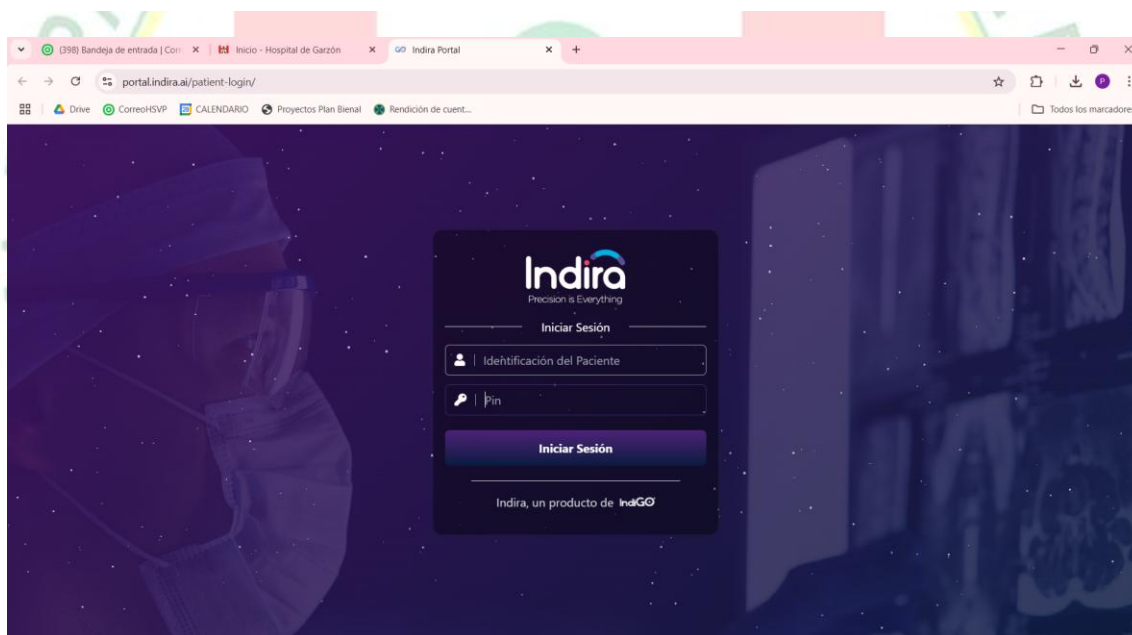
(398) Bandeja de entrada | Corr ×
Inicio - Hospital de Garzón ×
Indira Portal ×
+

portal.indira.ai/patient-login/

Drive
CorreoHSVP
CALENDARIO
Proyectos Plan Bienal
Rendición de cuent...
Todos los marcadore

Indira
Precision is Everything

Iniciar Sesión

Identificación del Paciente

Pin

Iniciar Sesión

Indira, un producto de IndiGO